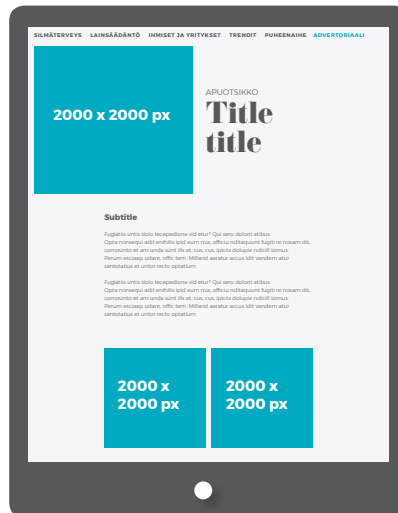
SILMÄTERVEYS LAINSÄÄDÄNTÖ IHMISET JA YRITYKSET TRENDIT PUHEENAIHE ADVERTORIAALI

2000 x 2000 px

APUOTSIKKO
Title title

Subtitle

Fugiatis untis dolo tecepedione eid etur? Qui sero dolorit atibus. Opta nonsequi adit enihilis ipid eum nus, officiu nditaquunt fugiti re nosam dit, comnuntis et am unda sunt ils et, cus, cus, ipicits doluple ndicill isimus. Perum escisep udant, offic tem. Milland seratur accus idit vendem atur sentotatius et untor recto optatium

Fugiatis untis dolo tecepedione eid etur? Qui sero dolorit atibus. Opta nonsequi adit enihilis ipid eum nus, officiu nditaquunt fugiti re nosam dit, comnuntis et am unda sunt ils et, cus, cus, ipicits doluple ndicill isimus. Perum escisep udant, offic tem. Milland seratur accus idit vendem atur sentotatius et untor recto optatium

2000 x 2000 px

2000 x 2000 px